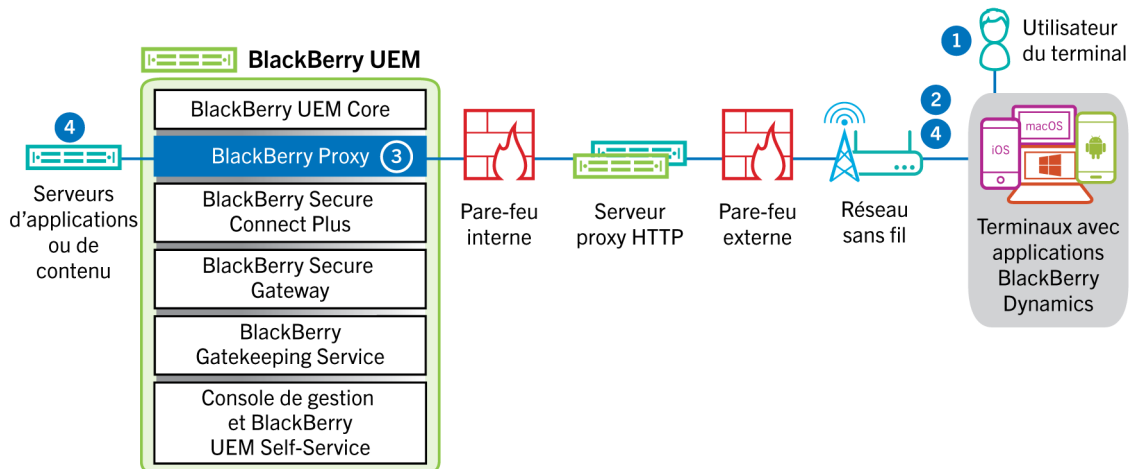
1 Utilisateur du terminal

BlackBerry UEM

BlackBerry UEM Core

BlackBerry Proxy 3

BlackBerry Secure Connect Plus

BlackBerry Secure Gateway

BlackBerry Gatekeeping Service

Console de gestion et BlackBerry UEM Self-Service

4

Serveurs d'applications ou de contenu

Pare-feu interne

Serveur proxy HTTP

Pare-feu externe

Réseau sans fil

2

4

macOS

iOS

Terminaux avec applications BlackBerry Dynamics